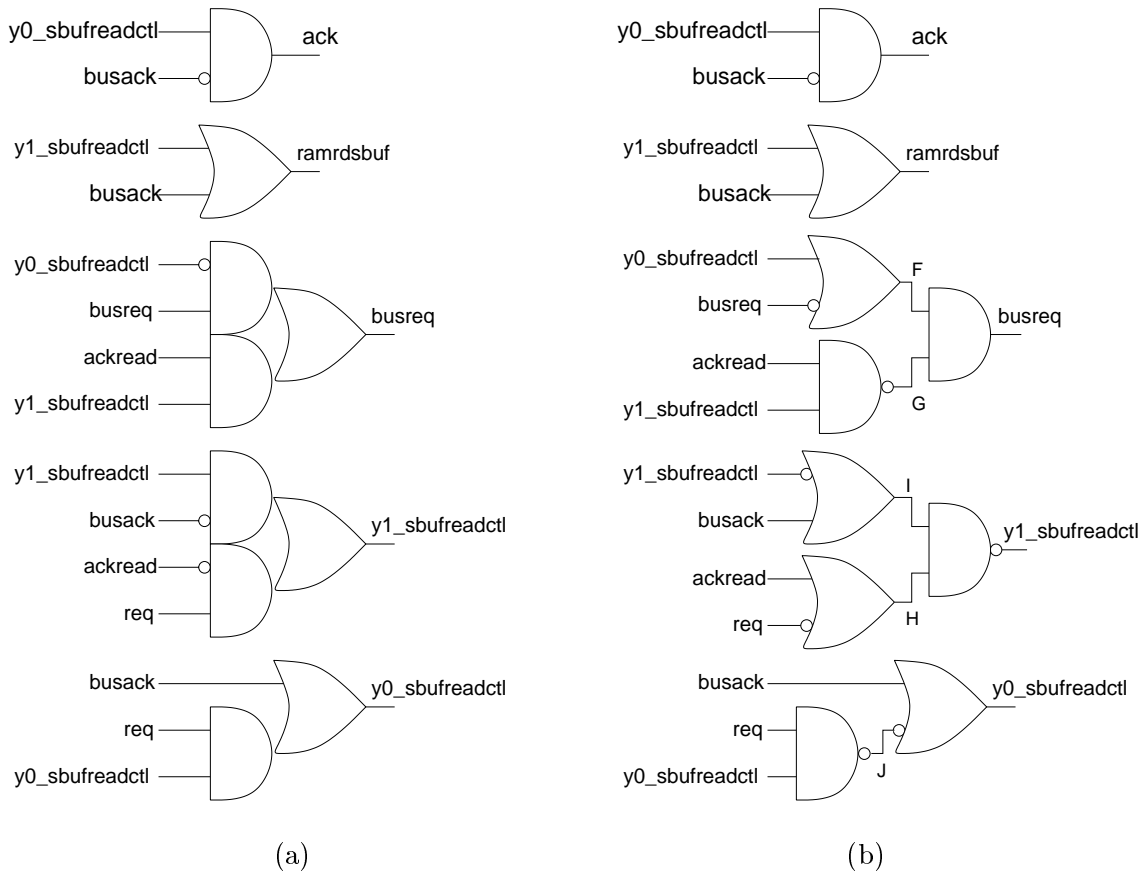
y0_sbufreadctl
busack
ack

y1_sbufreadctl
busack
ramrdsbuf

y0_sbufreadctl
busreq
ackread
y1_sbufreadctl
busreq

y1_sbufreadctl
busack
ackread
req
y1_sbufreadctl

busack
req
y0_sbufreadctl
y0_sbufreadctl

(a)

y0_sbufreadctl
busack
ack

y1_sbufreadctl
busack
ramrdsbuf

y0_sbufreadctl
busreq
F
ackread
y1_sbufreadctl
G
busreq

y1_sbufreadctl
busack
I
ackread
req
H
y1_sbufreadctl

busack
req
y0_sbufreadctl
J
y0_sbufreadctl

(b)